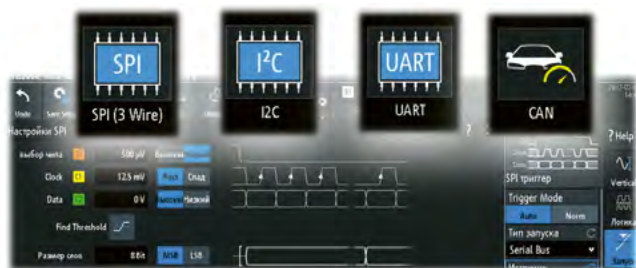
SPI
SPI (3 Wire)
$I^2C$
I2C
UART
UART
CAN

Undo
Настройки SPI
выбор чипа
500 μV
Выключ
Clock
12.5 mV
Рост
Спад
Data
0 V
Высокий
Низкий
Find Threshold
Размер слов
8 бит
MSB
LSB
? Help
SPI триггер
Trigger Mode
Auto
Norm
Тип запуска
Serial Bus
Vertical
Логика
Запуск